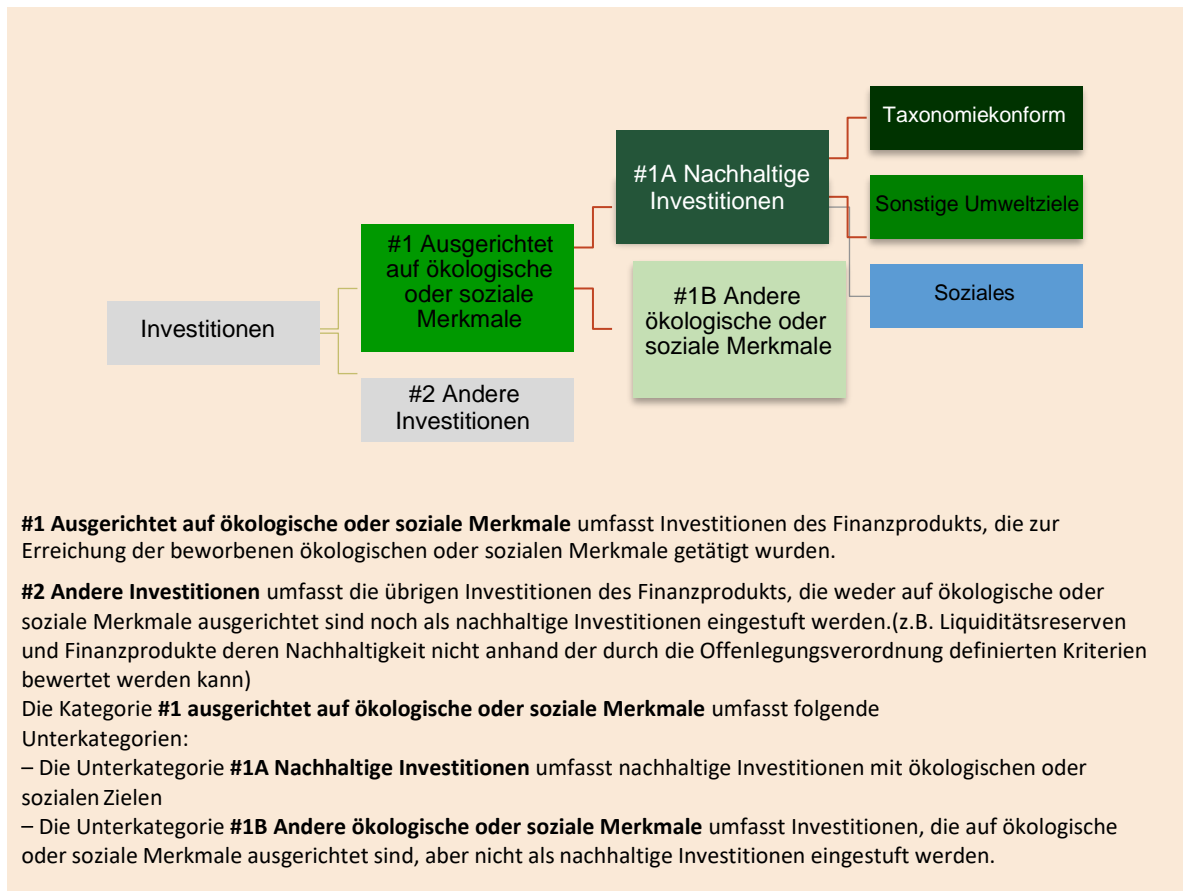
Taxonomiekonform

#1A Nachhaltige Investitionen

Sonstige Umweltziele

#1 Ausgerichtet auf ökologische oder soziale Merkmale

Soziales

#1B Andere ökologische oder soziale Merkmale

Investitionen

#2 Andere Investitionen

**#1 Ausgerichtet auf ökologische oder soziale Merkmale** umfasst Investitionen des Finanzprodukts, die zur Erreichung der beworbenen ökologischen oder sozialen Merkmale getätigt wurden.

**#2 Andere Investitionen** umfasst die übrigen Investitionen des Finanzprodukts, die weder auf ökologische oder soziale Merkmale ausgerichtet sind noch als nachhaltige Investitionen eingestuft werden.(z.B. Liquiditätsreserven und Finanzprodukte deren Nachhaltigkeit nicht anhand der durch die Offenlegungsverordnung definierten Kriterien bewertet werden kann)
Die Kategorie **#1 ausgerichtet auf ökologische oder soziale Merkmale** umfasst folgende Unterkategorien:
– Die Unterkategorie **#1A Nachhaltige Investitionen** umfasst nachhaltige Investitionen mit ökologischen oder sozialen Zielen
– Die Unterkategorie **#1B Andere ökologische oder soziale Merkmale** umfasst Investitionen, die auf ökologische oder soziale Merkmale ausgerichtet sind, aber nicht als nachhaltige Investitionen eingestuft werden.